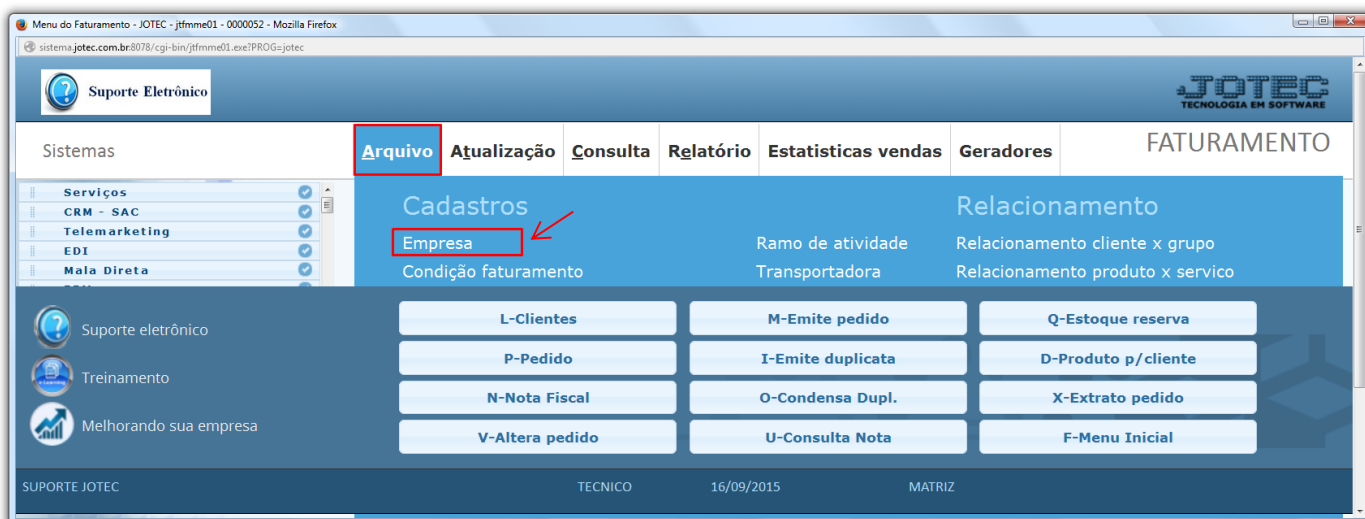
Menu do Faturamento - JOTEC - jtfmme01 - 0000052 - Mozilla Firefox

sistema.jotec.com.br:8078/cgi-bin/jtfmme01.exe?PROG=jotec

Suporte Eletrônico

JOTEC
TECNOLOGIA EM SOFTWARE

Sistemas

Arquivo | Atualização | Consulta | Relatório | Estatisticas vendas | Geradores

FATURAMENTO

Serviços
CRM - SAC
Telemarketing
EDI
Mala Direta

Cadastros
Empresa
Condição faturamento

Ramo de atividade
Transportadora

Relacionamento
Relacionamento cliente x grupo
Relacionamento produto x servico

Suporte eletrônico
Treinamento
Melhorando sua empresa

| L-Clientes | M-Emite pedido | Q-Estoque reserva |
|---|---|---|
| P-Pedido | I-Emite duplicata | D-Produto p/cliente |
| N-Nota Fiscal | O-Condensa Dupl. | X-Extrato pedido |
| V-Altera pedido | U-Consulta Nota | F-Menu Inicial |

SUPORTE JOTEC TECNICO 16/09/2015 MATRIZ